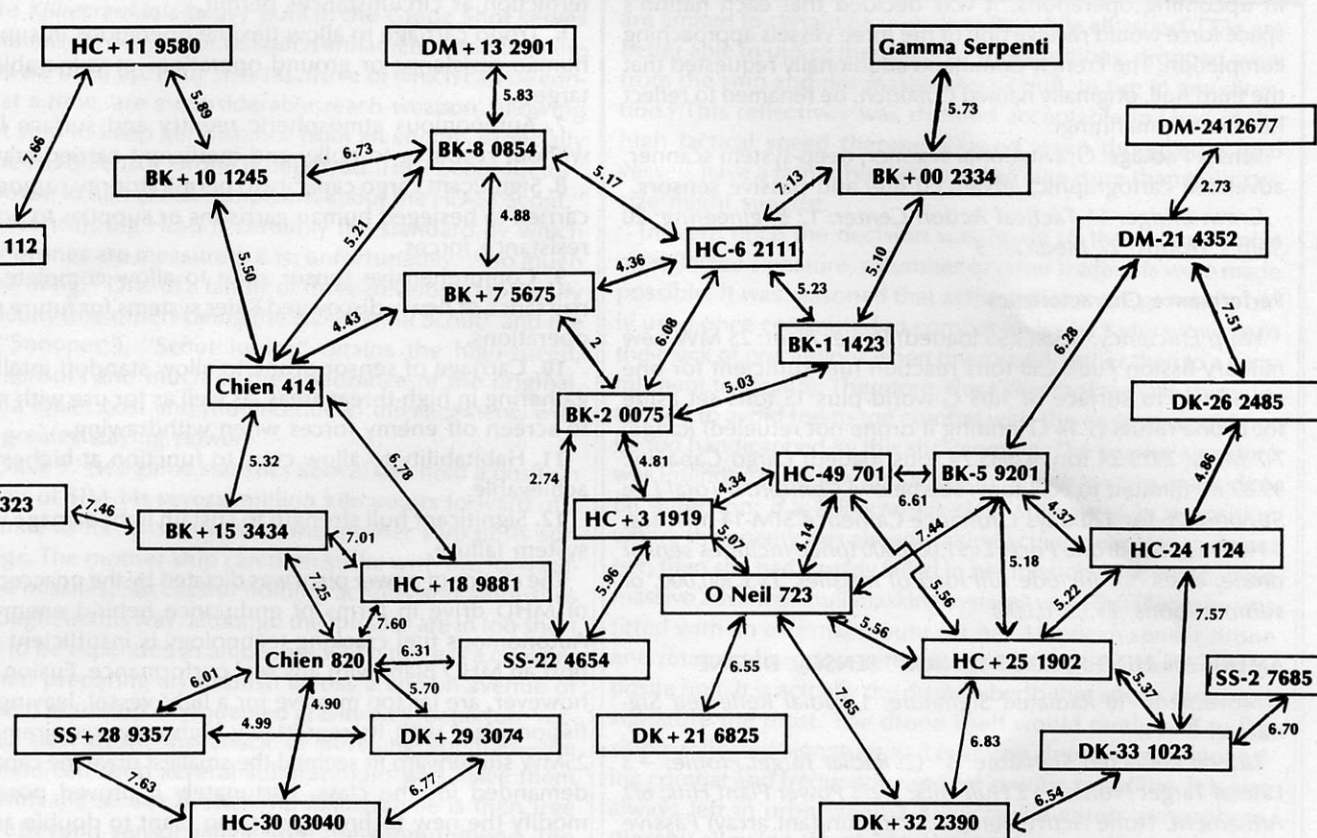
HC + 11 9580
DM + 13 2901
Gamma Serpenti
DM-2412677
5.83
5.89
7.66
5.73
6.73
BK-8 0854
BK + 10 1245
7.13
BK + 00 2334
2.73
5.17
4.88
DM-21 4352
112
5.21
4.36
HC-6 2111
5.10
5.50
BK + 7 5675
5.23
7.51
4.43
6.28
6.08
BK-1 1423
2
Chien 414
5.03
DK-26 2485
BK-2 0075
6.78
2.74
4.81
5.32
HC-49 701
BK-5 9201
4.86
4.34
HC + 3 1919
6.61
323
7.46
BK + 15 3434
7.01
4.37
HC-24 1124
5.07
4.14
7.44
7.25
HC + 18 9881
5.18
5.96
5.56
O Neil 723
5.22
7.60
7.57
Chien 820
6.31
SS-22 4654
5.56
HC + 25 1902
6.01
5.70
6.55
5.37
SS-2 7685
4.90
7.65
SS + 28 9357
4.99
DK + 29 3074
DK + 21 6825
6.70
6.83
DK-33 1023
7.63
6.77
6.54
HC-30 03040
DK + 32 2390